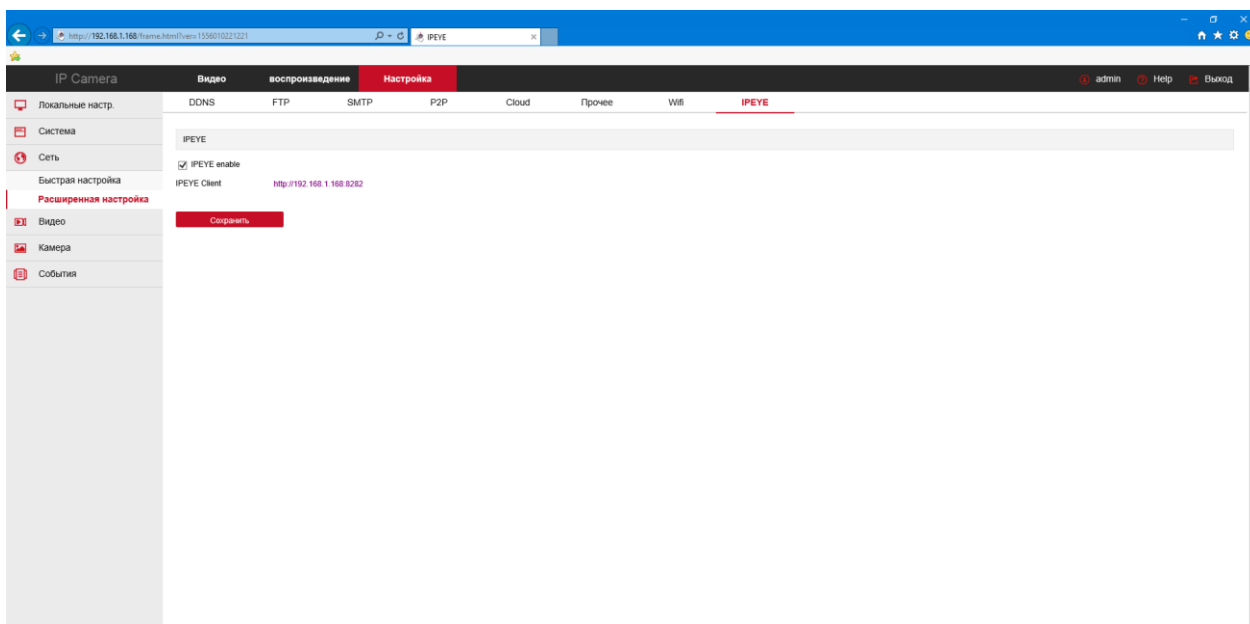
http://192.168.1.168/frame.html?ver=1556010221221

IPEYE

IP Camera

Видео

воспроизведение

Настройка

admin

Help

Выход

Локальные настр.

Система

Сеть

Быстрая настройка

Расширенная настройка

Видео

Камера

События

DDNS

FTP

SMTP

P2P

Cloud

Прочее

Wifi

IPEYE

IPEYE

IPEYE enable

IPEYE Client http://192.168.1.168:8282

Сохранить